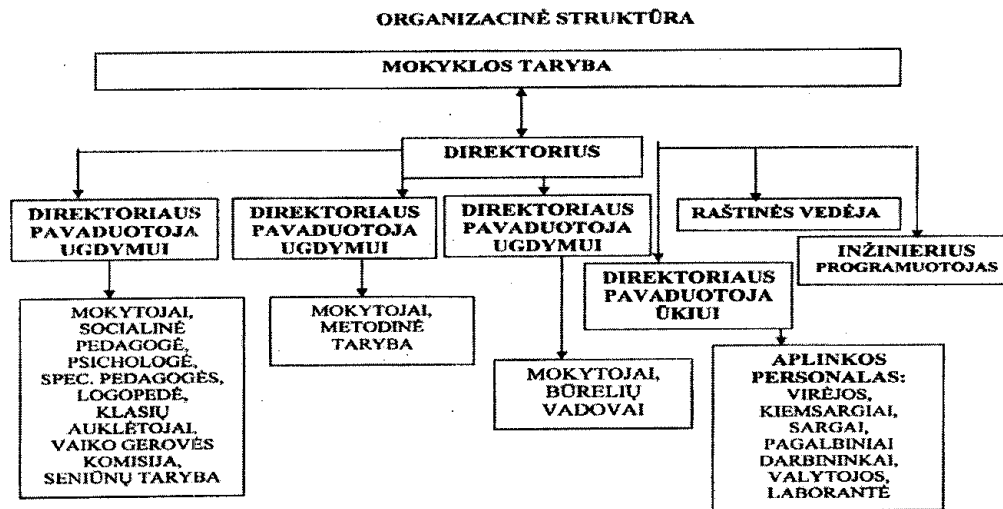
ORGANIZACINĖ STRUKTŪRA

MOKYKLOS TARYBA

DIREKTORIUS

DIREKTORIAUS PAVADUOTOJA UGDYMUI

DIREKTORIAUS PAVADUOTOJA UGDYMUI

DIREKTORIAUS PAVADUOTOJA UGDYMUI

RAŠTINĖS VEDĖJA

INŽINIERIUS PROGRAMUOTOJAS

DIREKTORIAUS PAVADUOTOJA ŪKIUI

MOKYTOJAI, SOCIALINĖ PEDAGOGĖ, PSICHOLOGĖ, SPEC. PEDAGOGĖS, LOGOPEDĖ, KLASIŲ AUKLĖTOJAI, VAIKO GEROVĖS KOMISIJA, SENIŪNŲ TARYBA

MOKYTOJAI, METODINĖ TARYBA

MOKYTOJAI, BŪRELIŲ VADOVAI

APLINKOS PERSONALAS: VIRĖJOS, KIEMSARGIAI, SARGAI, PAGALBINIAI DARBININKAI, VALYTOJOS, LABORANTĖ